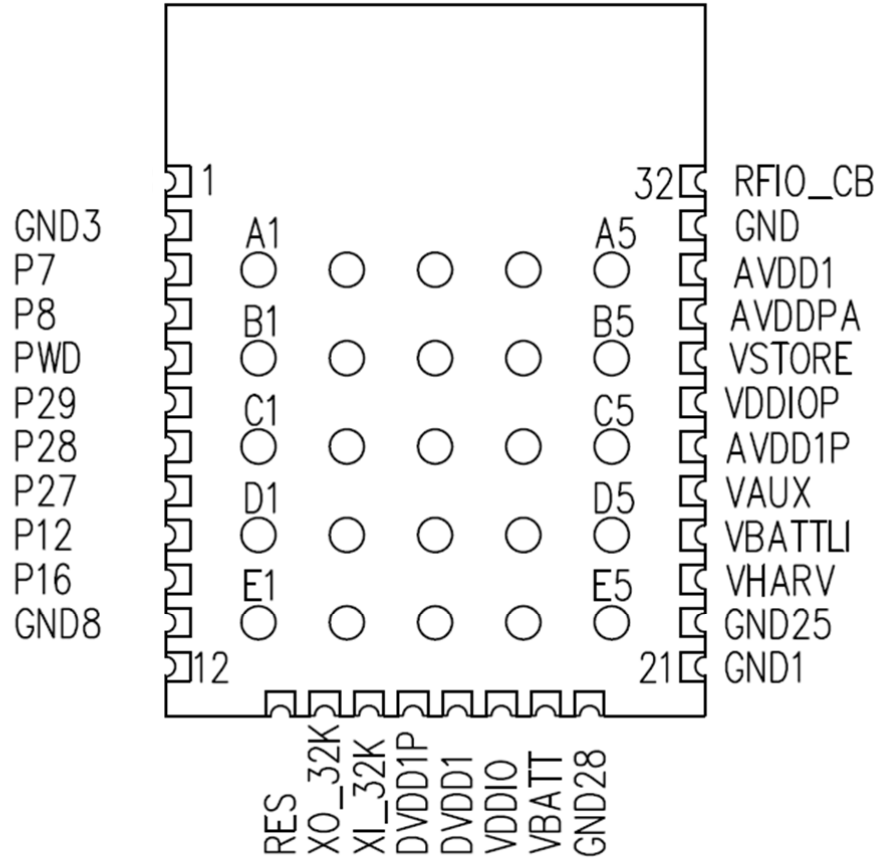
1
GND3
P7
P8
PWD
P29
P28
P27
P12
P16
GND8
12

A1
B1
C1
D1
E1

A5
B5
C5
D5
E5

32
RFIO_CB
GND
AVDD1
AVDDPA
VSTORE
VDDIOP
AVDD1P
VAUX
VBATTLI
VHARV
GND25
21
GND1

RES
XO_32K
XI_32K
DVDD1P
DVDD1
VDDIO
VBATT
GND28